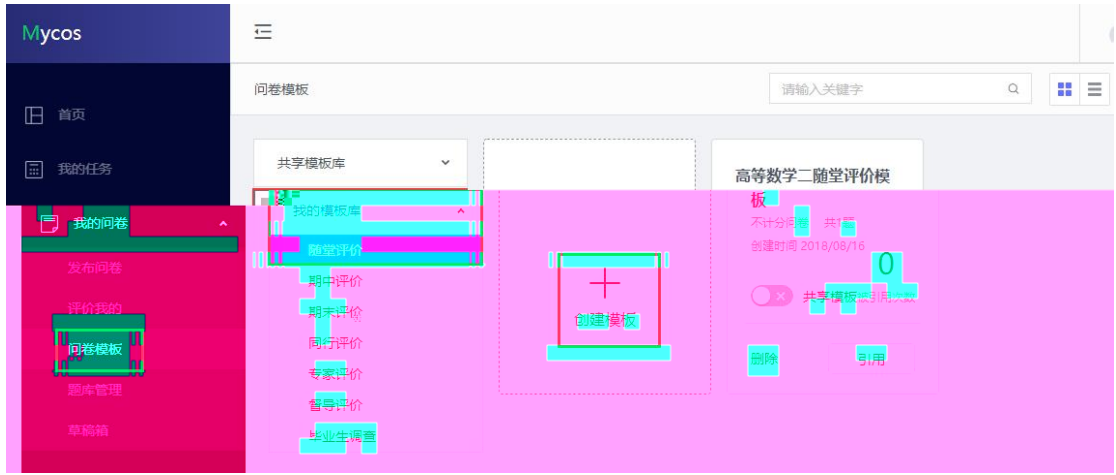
Mycos

首页

我的任务

我的问卷

发布问卷

评价我的

问卷模板

题库管理

草稿箱

问卷模板

请输入关键字

共享模板库

我的模板库

随堂评价

期中评价

期末评价

同行评价

专家评价

督导评价

毕业生调查

创建模板

高等数学二随堂评价模板

不计分问卷 共1题

创建时间 2018/08/16

0

共享模板 被引用次数

删除

引用